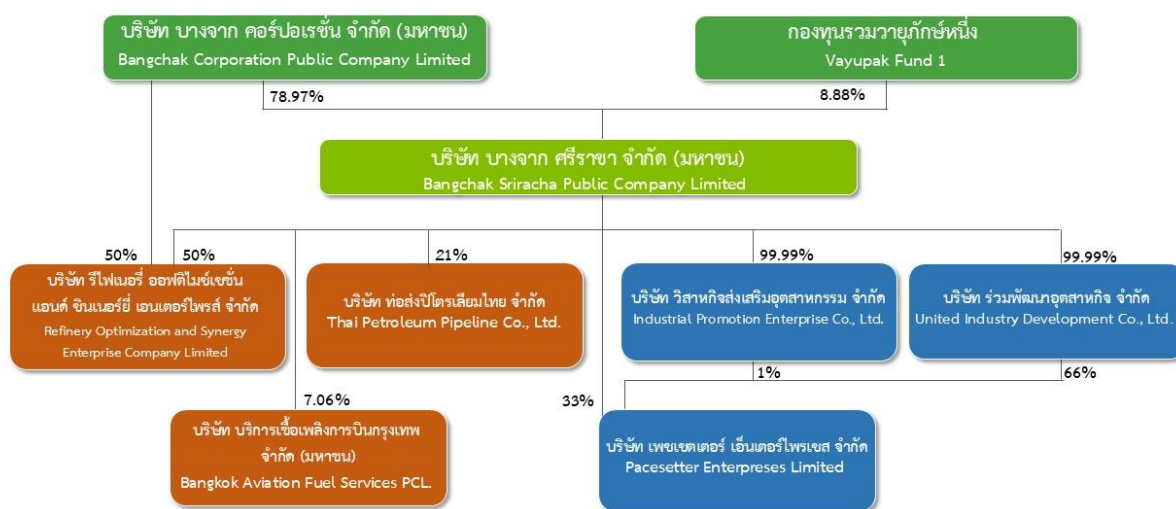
บริษัท บางจาก คอร์ปอเรชั่น จำกัด (มหาชน)
Bangchak Corporation Public Company Limited

กองทุนรวมวายุภักษ์หนึ่ง
Vayupak Fund 1

78.97%

8.88%

บริษัท บางจาก ศรีราชา จำกัด (มหาชน)
Bangchak Sriracha Public Company Limited

50%

50%

บริษัท รีไฟเนอรี่ ออพติไมซ์เซชั่น แอนด์ ซินเนอร์ยี่ เอนเตอร์ไพรส์ จำกัด
Refinery Optimization and Synergy Enterprise Company Limited

21%

บริษัท ท่อส่งปิโตรเลียมไทย จำกัด
Thai Petroleum Pipeline Co., Ltd.

99.99%

บริษัท วิสาหกิจส่งเสริมอุตสาหกรรม จำกัด
Industrial Promotion Enterprise Co., Ltd.

99.99%

บริษัท ร่วมพัฒนาอุตสาหกิจ จำกัด
United Industry Development Co., Ltd.

1%

66%

7.06%

33%

บริษัท บริการเชื้อเพลิงการบินกรุงเทพ จำกัด (มหาชน)
Bangkok Aviation Fuel Services PCL.

บริษัท เพชเซตเตอร์ เอ็นเตอร์ไพรเซส จำกัด
Pacesetter Enterpreses Limited